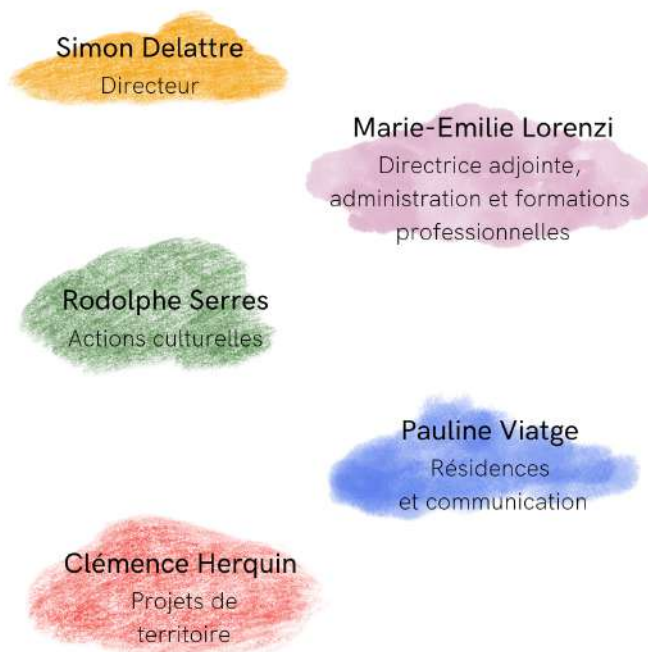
Simon Delattre
Directeur

Marie-Emilie Lorenzi
Directrice adjointe, administration et formations professionnelles

Rodolphe Serres
Actions culturelles

Pauline Viatge
Résidences et communication

Clémence Herquin
Projets de territoire